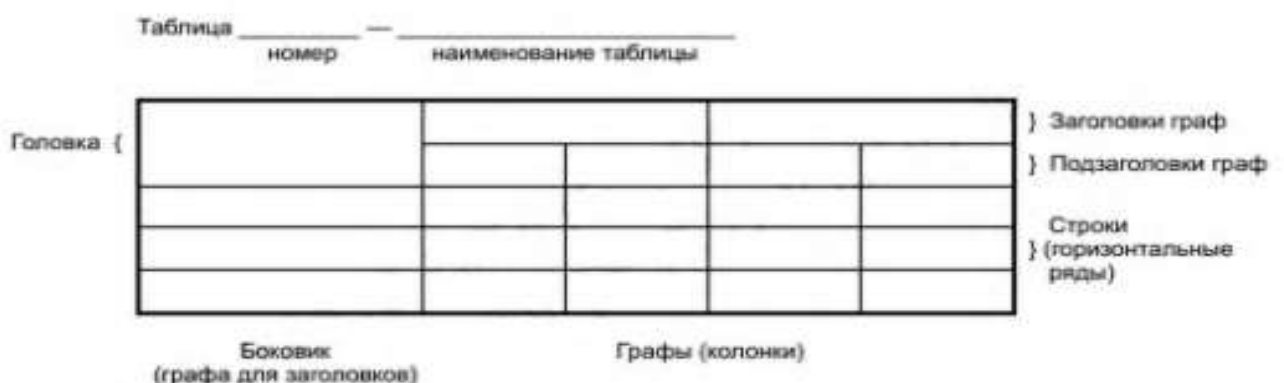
Таблица ________ — ____________________________
номер          наименование таблицы

Головка {

} Заголовки граф

} Подзаголовки граф

Строки
} (горизонтальные ряды)

Боковик
(графа для заголовков)

Графы (колонки)